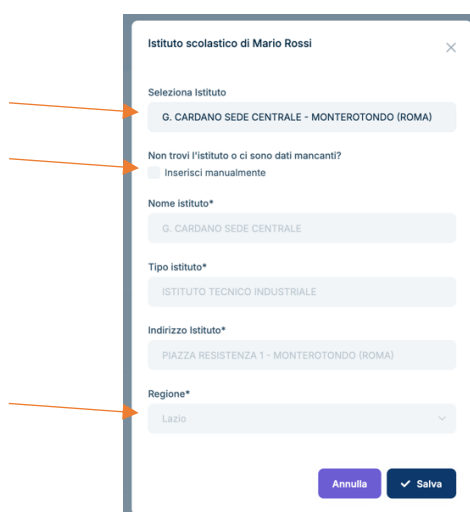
Istituto scolastico di Mario Rossi

Seleziona Istituto

G. CARDANO SEDE CENTRALE - MONTEROTONDO (ROMA)

Non trovi l'istituto o ci sono dati mancanti?

Inserisci manualmente

Nome istituto*

G. CARDANO SEDE CENTRALE

Tipo istituto*

ISTITUTO TECNICO INDUSTRIALE

Indirizzo Istituto*

PIAZZA RESISTENZA 1 - MONTEROTONDO (ROMA)

Regione*

Lazio

Annulla

Salva